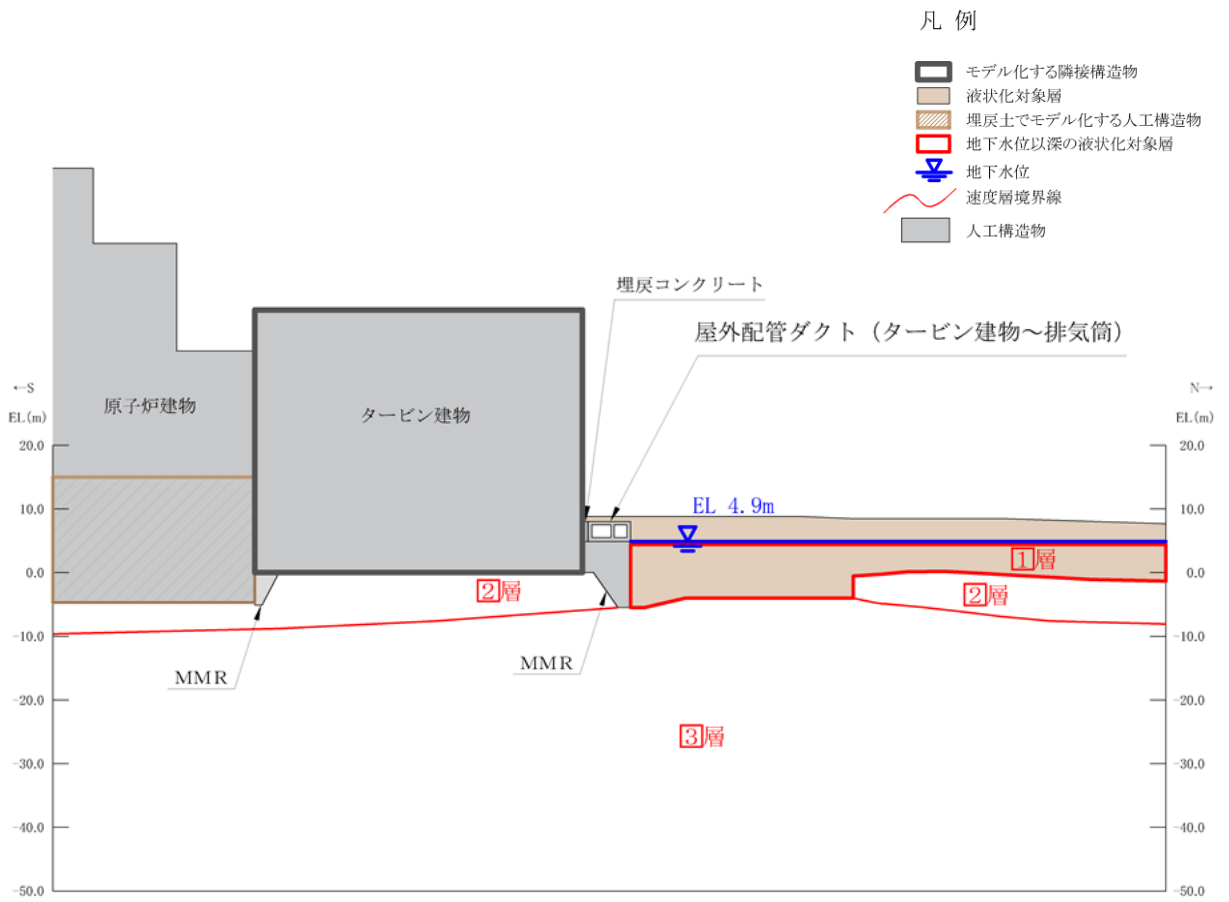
凡 例

モデル化する隣接構造物
液状化対象層
埋戻土でモデル化する人工構造物
地下水位以深の液状化対象層
地下水位
速度層境界線
人工構造物

埋戻コンクリート

屋外配管ダクト（タービン建物～排気筒）

←S
EL(m)

N→
EL(m)

原子炉建物

タービン建物

EL 4.9m

1層

2層

2層

MMR

MMR

3層

20.0
10.0
0.0
-10.0
-20.0
-30.0
-40.0
-50.0

20.0
10.0
0.0
-10.0
-20.0
-30.0
-40.0
-50.0